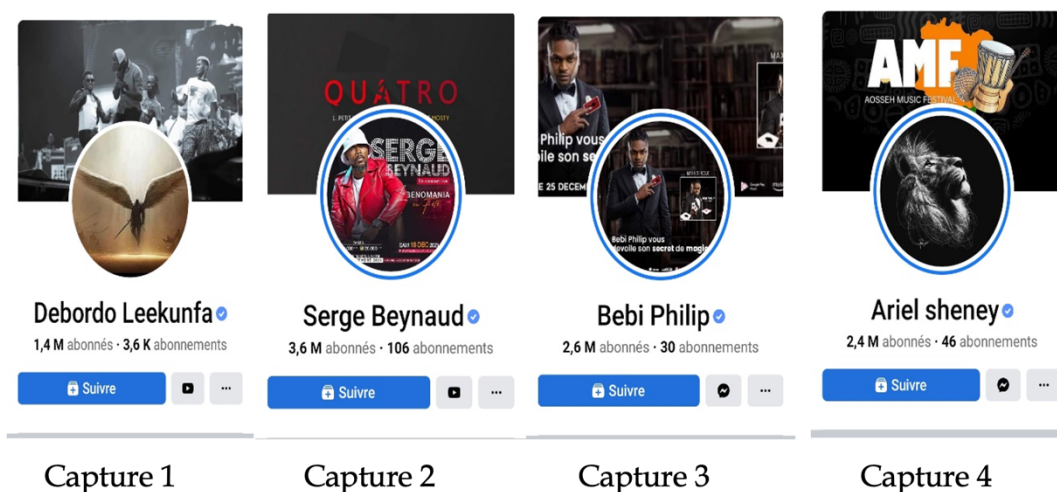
Debordo Leekunfa
1,4 M abonnés · 3,6 K abonnements
Suivre
...

Capture 1

QUATRO
SERGE BEYNAUD
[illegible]NOMANIA
Serge Beynaud
3,6 M abonnés · 106 abonnements
Suivre
...

Capture 2

Philip vous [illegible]ile son se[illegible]
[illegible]E 25 DECEM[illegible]
Bebi Philip vous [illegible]evoile son secret de magie
Bebi Philip
2,6 M abonnés · 30 abonnements
Suivre
...

Capture 3

AMF
AOSSEH MUSIC FESTIVAL
Ariel sheney
2,4 M abonnés · 46 abonnements
Suivre
...

Capture 4